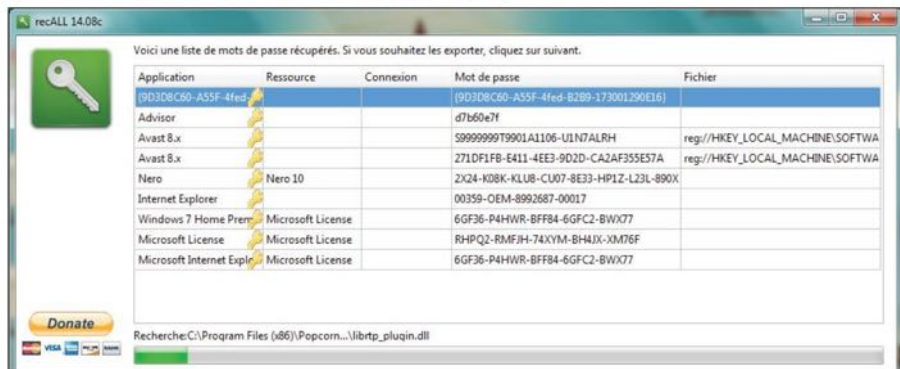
recALL 14.08c

Voici une liste de mots de passe récupérés. Si vous souhaitez les exporter, cliquez sur suivant.

| Application | Ressource | Connexion | Mot de passe | Fichier |
|---|---|---|---|---|
| {9D3D8C60-A55F-4fed- | | | {9D3D8C60-A55F-4fed-B2B9-173001290E16} | |
| Advisor | | | d7b60e7f | |
| Avast 8.x | | | S9999999T9901A1106-U1N7ALRH | reg://HKEY_LOCAL_MACHINE\SOFTWA |
| Avast 8.x | | | 271DF1FB-E411-4EE3-9D2D-CA2AF355E57A | reg://HKEY_LOCAL_MACHINE\SOFTWA |
| Nero | Nero 10 | | 2X24-K08K-KLU8-CU07-8E33-HP1Z-L23L-890X | |
| Internet Explorer | | | 00359-OEM-8992687-00017 | |
| Windows 7 Home Prem | Microsoft License | | 6GF36-P4HWR-BFF84-6GFC2-BWX77 | |
| Microsoft License | Microsoft License | | RHPQ2-RMFJH-74XYM-BH4JX-XM76F | |
| Microsoft Internet Explo | Microsoft License | | 6GF36-P4HWR-BFF84-6GFC2-BWX77 | |

Donate

Recherche:C:\Program Files (x86)\Popcorn...\librtp_plugin.dll